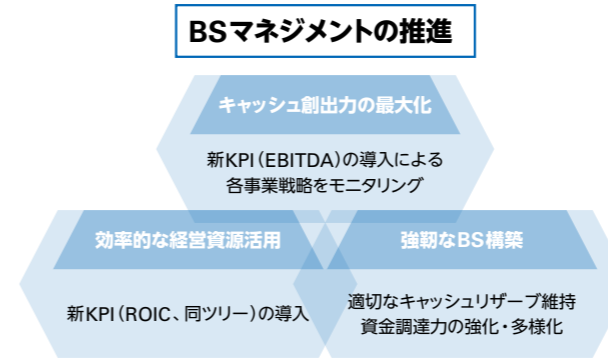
BSマネジメントの推進

キャッシュ創出力の最大化

新KPI（EBITDA）の導入による
各事業戦略をモニタリング

効率的な経営資源活用

新KPI（ROIC、同ツリー）の導入

強靭なBS構築

適切なキャッシュリザーブ維持
資金調達力の強化・多様化